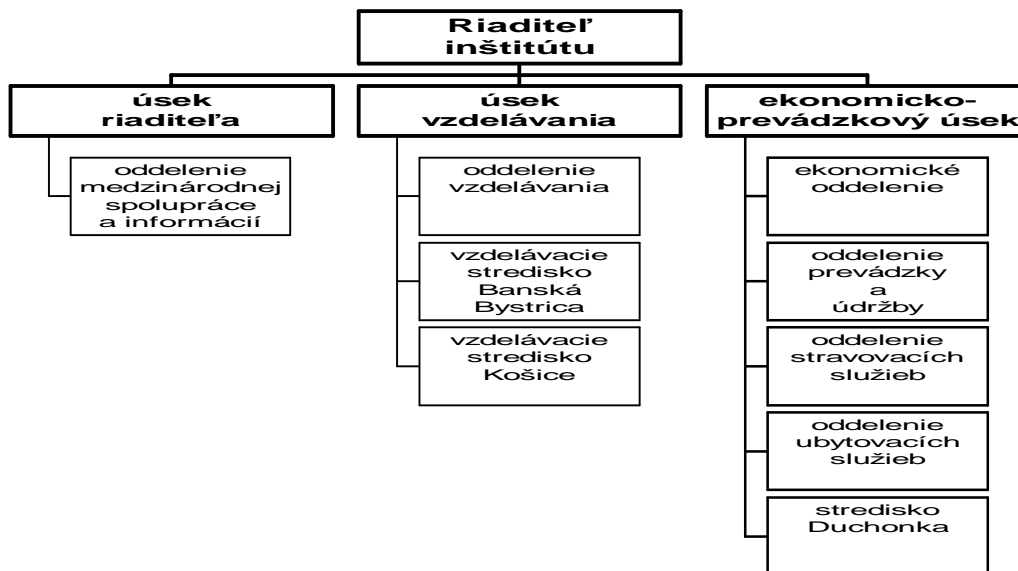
Riaditeľ inštitútu

úsek riaditeľa

oddelenie medzinárodnej spolupráce a informácií

úsek vzdelávania

oddelenie vzdelávania

vzdelávacie stredisko Banská Bystrica

vzdelávacie stredisko Košice

ekonomicko-prevádzkový úsek

ekonomické oddelenie

oddelenie prevádzky a údržby

oddelenie stravovacích služieb

oddelenie ubytovacích služieb

stredisko Duchonka